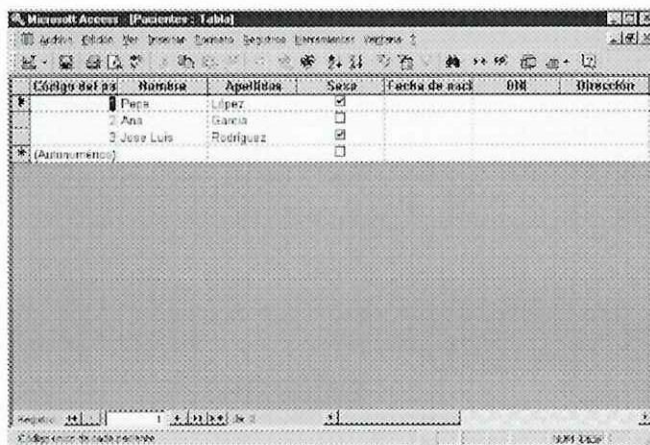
Microsoft Access - [Pacientes : Tabla]

Archivo Edición Ver Insertar Formato Registros Herramientas Ventana ?

| Código del pa | Nombre | Apellidos | Sexo | Fecha de naci | DNI | Dirección |
|---|---|---|---|---|---|---|
| 1 | Pepe | López | ☑ | | | |
| 2 | Ana | García | ☐ | | | |
| 3 | Jose Luis | Rodríguez | ☑ | | | |
| (Autonumérico) | | | ☐ | | | |

Registro: 1 de 3

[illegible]

NUM